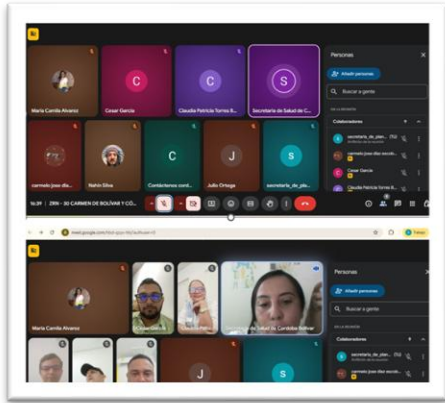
Maria Camila Alvarez
C
Cesar Garcia
C
Claudia Patricia Torres R...
S
Secretaria de Salud de ...
Personas
Añadir personas
Buscar a gente
EN LA REUNIÓN
Colaboradores
secretaria_de_plan...
carmelo jose diaz escob...
Cesar Garcia
Claudia Patricia Torres R...
carmelo jose dia...
Nahin Silva
C
Contadurías cord...
J
Julio Ortega
S
secretaria_de_pla...
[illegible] | ZRN - 30 CARMEN DE BOLIVAR Y CO...
meet.google.com/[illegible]
Maria Camila Alvarez
Cesar Garcia
Secretaria de Salud de Córdoba Bolivar
J
Personas
Añadir personas
Buscar a gente
EN LA REUNIÓN
Colaboradores
secretaria_de_plan...
carmelo jose diaz escob...